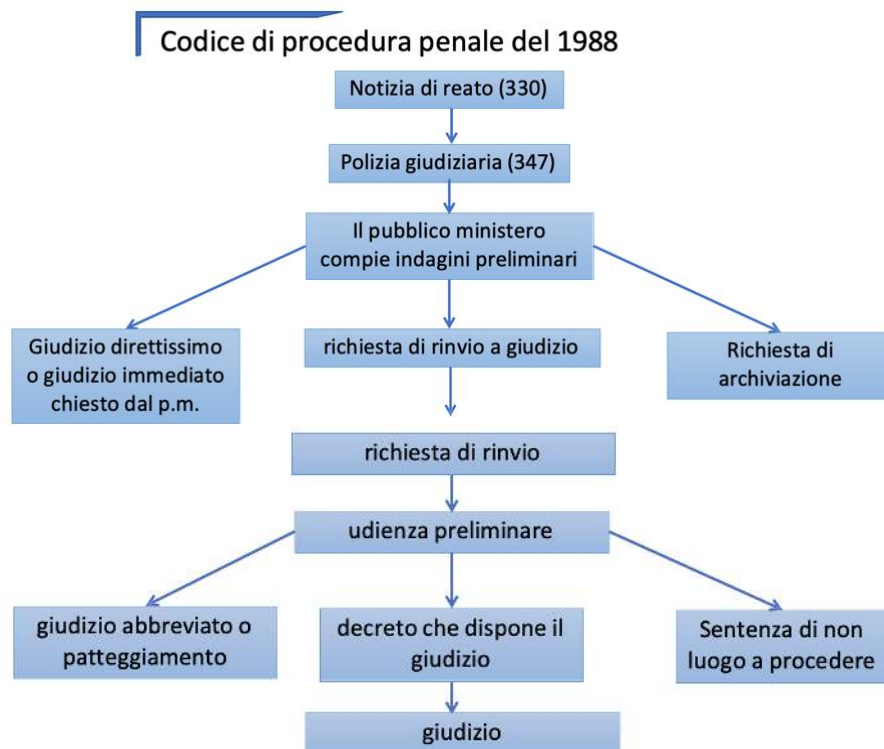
Codice di procedura penale del 1988

Notizia di reato (330)

Polizia giudiziaria (347)

Il pubblico ministero compie indagini preliminari

Giudizio direttissimo o giudizio immediato chiesto dal p.m.

richiesta di rinvio a giudizio

Richiesta di archiviazione

richiesta di rinvio

udienza preliminare

giudizio abbreviato o patteggiamento

decreto che dispone il giudizio

Sentenza di non luogo a procedere

giudizio